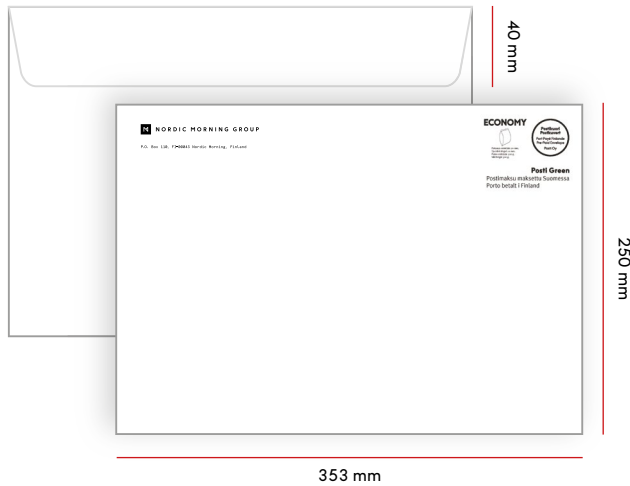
40 mm

N NORDIC MORNING GROUP

P.O. Box 110, FI-00045 Nordic Morning, Finland

ECONOMY

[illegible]

Postimaksu maksettu
Porto betalt
Port Payé Finlande
Posti Oy

Posti Green
Postimaksu maksettu Suomessa
Porto betalt i Finland

250 mm

353 mm